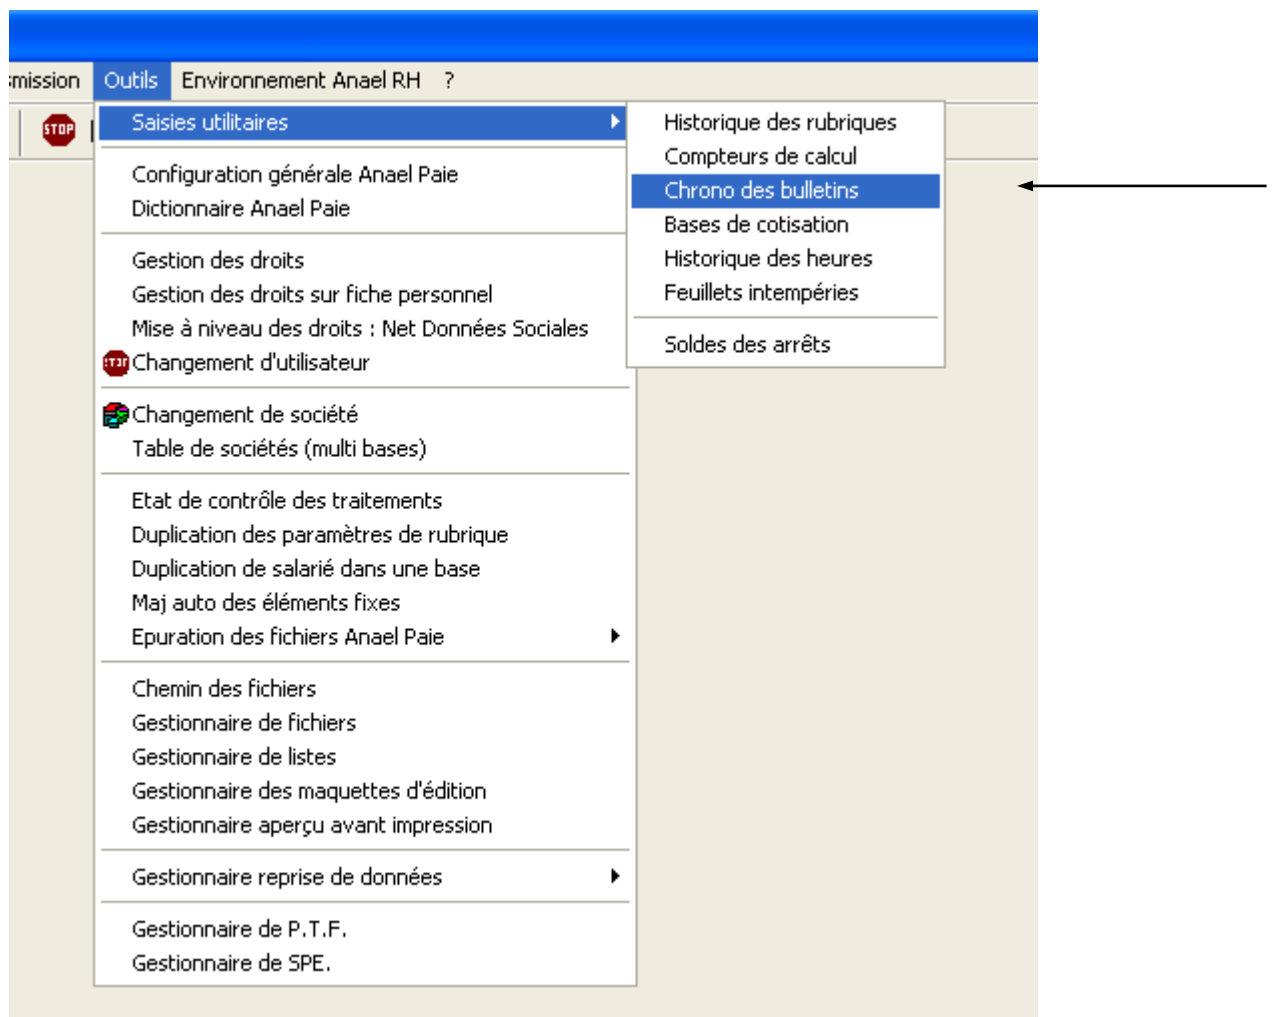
:mission Outils Environnement Anael RH ?

STOP

Saisies utilitaires

Configuration générale Anael Paie
Dictionnaire Anael Paie

Gestion des droits
Gestion des droits sur fiche personnel
Mise à niveau des droits : Net Données Sociales
Changement d'utilisateur

Changement de société
Table de sociétés (multi bases)

Etat de contrôle des traitements
Duplication des paramètres de rubrique
Duplication de salarié dans une base
Maj auto des éléments fixes
Epuration des fichiers Anael Paie

Chemin des fichiers
Gestionnaire de fichiers
Gestionnaire de listes
Gestionnaire des maquettes d'édition
Gestionnaire aperçu avant impression

Gestionnaire reprise de données

Gestionnaire de P.T.F.
Gestionnaire de SPE.

Historique des rubriques
Compteurs de calcul
Chrono des bulletins
Bases de cotisation
Historique des heures
Feuillets intempéries

Soldes des arrêts